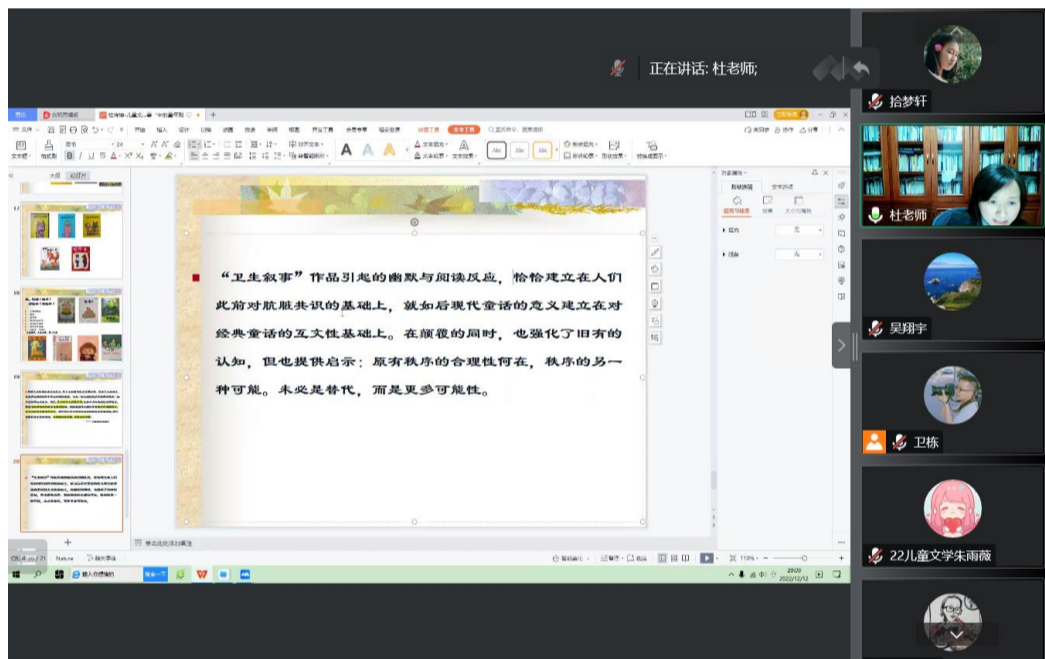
正在讲话: 杜老师;

拾梦轩

杜老师

吴翔宇

卫栋

22儿童文学朱雨薇

“卫生叙事”作品引起的幽默与阅读反应，恰恰建立在人们此前对肮脏共识的基础上，就如后现代童话的意义建立在对经典童话的互文性基础上。在颠覆的同时，也强化了旧有的认知，但也提供启示：原有秩序的合理性何在，秩序的另一种可能。未必是替代，而是更多可能性。